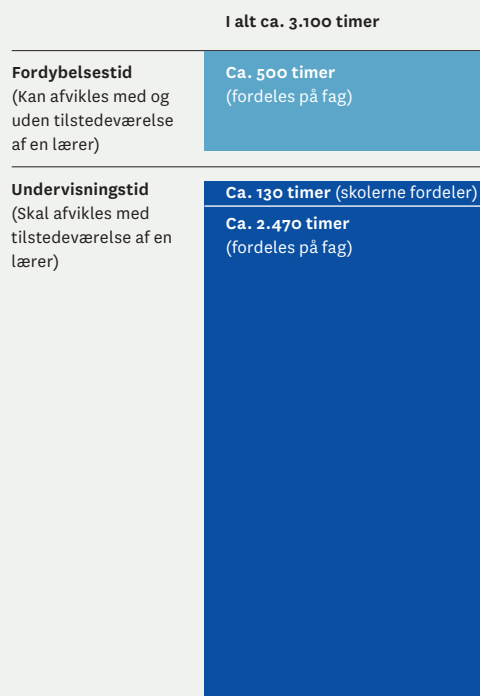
I alt ca. 3.100 timer

Fordybelsestid
(Kan afvikles med og uden tilstedeværelse af en lærer)

Ca. 500 timer
(fordeles på fag)

Undervisningstid
(Skal afvikles med tilstedeværelse af en lærer)

Ca. 130 timer (skolerne fordeler)

Ca. 2.470 timer
(fordeles på fag)